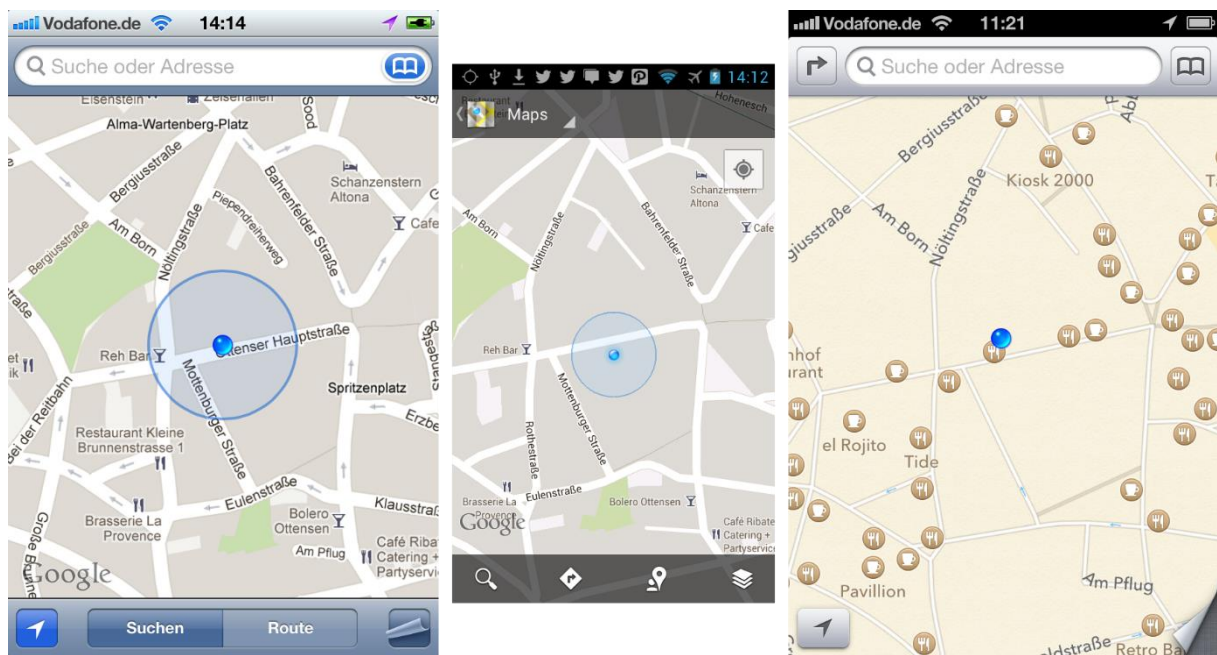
Vodafone.de 14:14

Suche oder Adresse

Eisenstein Zeiseihallen Alma-Wartenberg-Platz Bergiusstraße Schanzenstern Altona Cafe Piependreiherweg Bahrenfelder Straße Am Born Nöltingstraße Bergiusstraße Reh Bar Ottenser Hauptstraße Spritzenplatz Mottenburger Straße Erzbe der Reitbahn Restaurant Kleine Brunnenstrasse 1 Eulenstraße Klausstraß Brasserie La Provence Bolero Ottensen Am Pflug Café Ribat Catering + Partyservi Große Google

Suchen Route

14:12

Maps

Hohenesch Schanzenstern Altona Cafe Bahrenfelder Straße Am Born Nöltingstraße Reh Bar Mottenburger Straße Rothestraße Eulenstraße Brasserie La Provence Bolero Ottensen Café Ribate Catering + Partyservice Google

Vodafone.de 11:21

Suche oder Adresse

Bergiusstraße Kiosk 2000 Bergiusstraße Am Born Nöltingstraße nhof urant el Rojito Tide Am Pflug Pavillion Retro Ba ldstraße